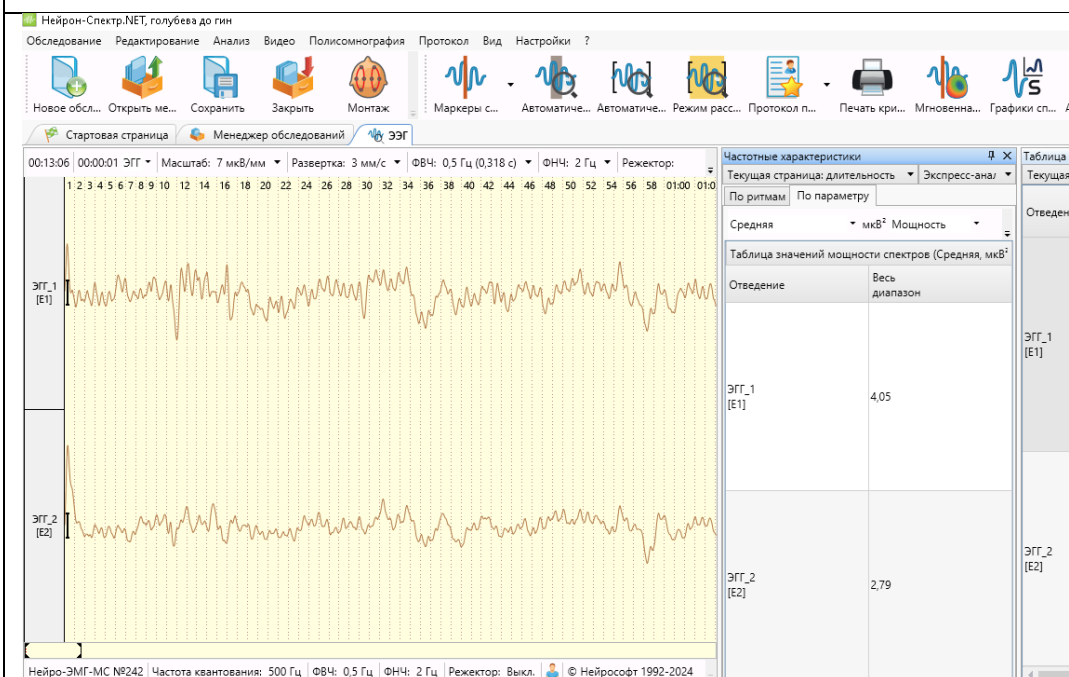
Нейрон-Спектр.NET, голубева до гин

Обследование Редактирование Анализ Видео Полисомнография Протокол Вид Настройки ?

Новое обсл... Открыть ме... Сохранить Закрыть Монтаж Маркеры с... Автоматиче... Автоматиче... Режим расс... Протокол п... Печать кри... Мгновенна... Графики сп...

Стартовая страница Менеджер обследований ЭЭГ

00:13:06 00:00:01 ЭГГ Масштаб: 7 мкВ/мм Развертка: 3 мм/с ФВЧ: 0,5 Гц (0,318 с) ФНЧ: 2 Гц Режектор:

1 2 3 4 5 6 7 8 9 10 12 14 16 18 20 22 24 26 28 30 32 34 36 38 40 42 44 46 48 50 52 54 56 58 01:00 01:0

ЭГГ_1 [E1]

ЭГГ_2 [E2]

Частотные характеристики

Текущая страница: длительность Экспресс-анал

По ритмам По параметру

Средняя мкВ$^2$ Мощность

Таблица значений мощности спектров (Средняя, мкВ$^2$

| Отведение | Весь диапазон |
|---|---|
| ЭГГ_1 [E1] | 4,05 |
| ЭГГ_2 [E2] | 2,79 |

Таблица

Текущая

Отведен

ЭГГ_1 [E1]

ЭГГ_2 [E2]

Нейро-ЭМГ-МС №242 Частота квантования: 500 Гц ФВЧ: 0,5 Гц ФНЧ: 2 Гц Режектор: Выкл. © Нейрософт 1992-2024